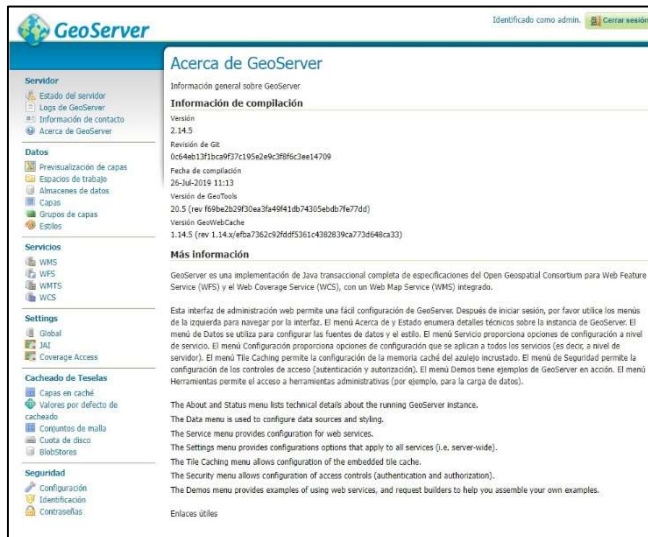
GeoServer

Identificado como admin. Cerrar sesión

Servidor
Estado del servidor
Logs de GeoServer
Información de contacto
Acerca de GeoServer

Datos
Previsualización de capas
Espacios de trabajo
Almacenes de datos
Capas
Grupos de capas
Estilos

Servicios
WMS
WFS
WMTS
WCS

Settings
Global
JAI
Coverage Access

Cacheado de Teselas
Capas en caché
Valores por defecto de cacheado
Conjuntos de malla
Cuota de disco
BlobStores

Seguridad
Configuración
Identificación
Contraseñas

Acerca de GeoServer

Información general sobre GeoServer

Información de compilación

Versión
2.14.5
Revisión de Git
0c64eb13f1bca9f37c195e2e9c3f8f6c3ee14709
Fecha de compilación
26-Jul-2019 11:13
Versión de GeoTools
20.5 (rev f69be2b29f30ea3fa49f41db74305ebdb7fe77dd)
Versión GeoWebCache
1.14.5 (rev 1.14.x/efba7362c92fddf5361c4382839ca773d648ca33)

Más información

GeoServer es una implementación de Java transaccional completa de especificaciones del Open Geospatial Consortium para Web Feature Service (WFS) y el Web Coverage Service (WCS), con un Web Map Service (WMS) integrado.

Esta interfaz de administración web permite una fácil configuración de GeoServer. Después de iniciar sesión, por favor utilice los menús de la izquierda para navegar por la interfaz. El menú Acerca de y Estado enumera detalles técnicos sobre la instancia de GeoServer. El menú de Datos se utiliza para configurar las fuentes de datos y el estilo. El menú Servicio proporciona opciones de configuración a nivel de servicio. El menú Configuración proporciona opciones de configuración que se aplican a todos los servicios (es decir, a nivel de servidor). El menú Tile Caching permite la configuración de la memoria caché del azulejo incrustado. El menú de Seguridad permite la configuración de los controles de acceso (autenticación y autorización). El menú Demos tiene ejemplos de GeoServer en acción. El menú Herramientas permite el acceso a herramientas administrativas (por ejemplo, para la carga de datos).

The About and Status menu lists technical details about the running GeoServer instance.
The Data menu is used to configure data sources and styling.
The Service menu provides configuration for web services.
The Settings menu provides configurations options that apply to all services (i.e. server-wide).
The Tile Caching menu allows configuration of the embedded tile cache.
The Security menu allows configuration of access controls (authentication and authorization).
The Demos menu provides examples of using web services, and request builders to help you assemble your own examples.

Enlaces útiles